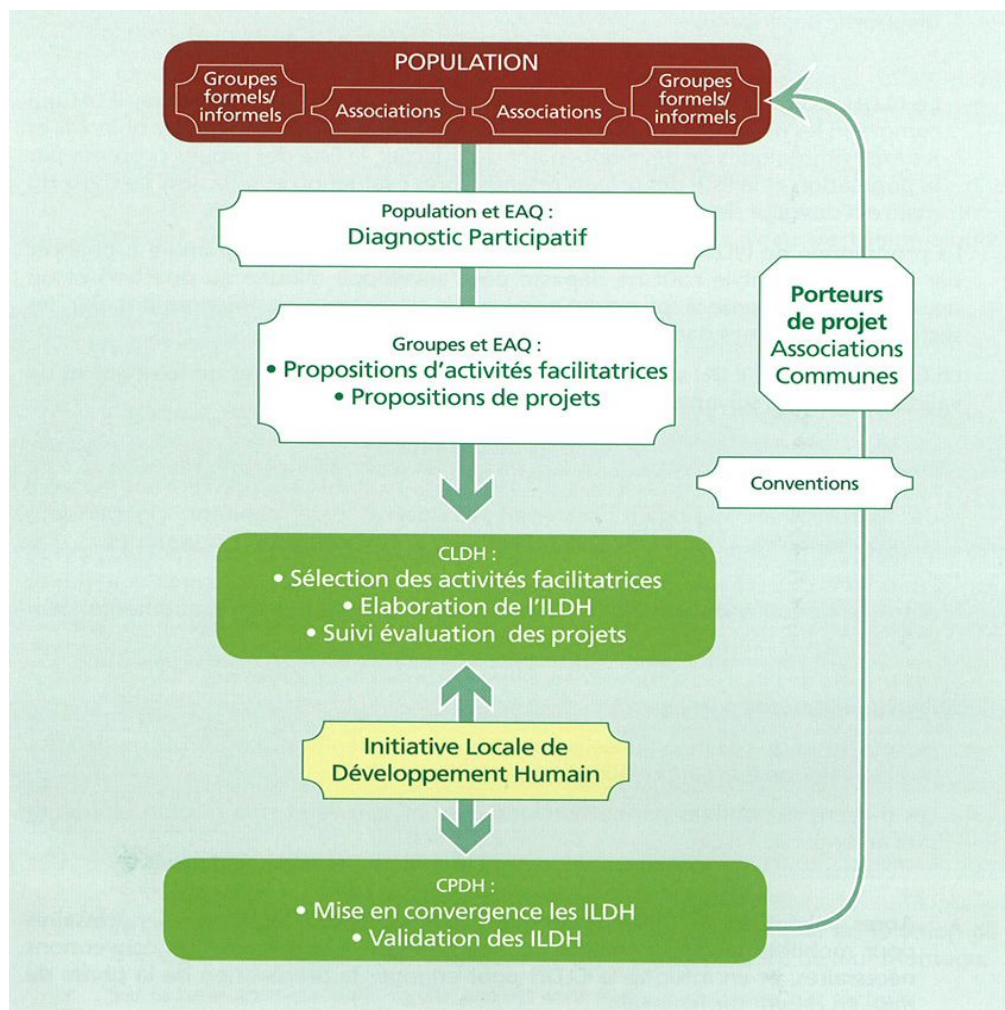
POPULATION

Groupes formels/ informels

Associations

Associations

Groupes formels/ informels

Population et EAQ :
Diagnostic Participatif

Groupes et EAQ :
• Propositions d'activités facilitatrices
• Propositions de projets

Porteurs de projet
Associations
Communes

Conventions

CLDH :
• Sélection des activités facilitatrices
• Elaboration de l'ILDH
• Suivi évaluation des projets

Initiative Locale de Développement Humain

CPDH :
• Mise en convergence les ILDH
• Validation des ILDH